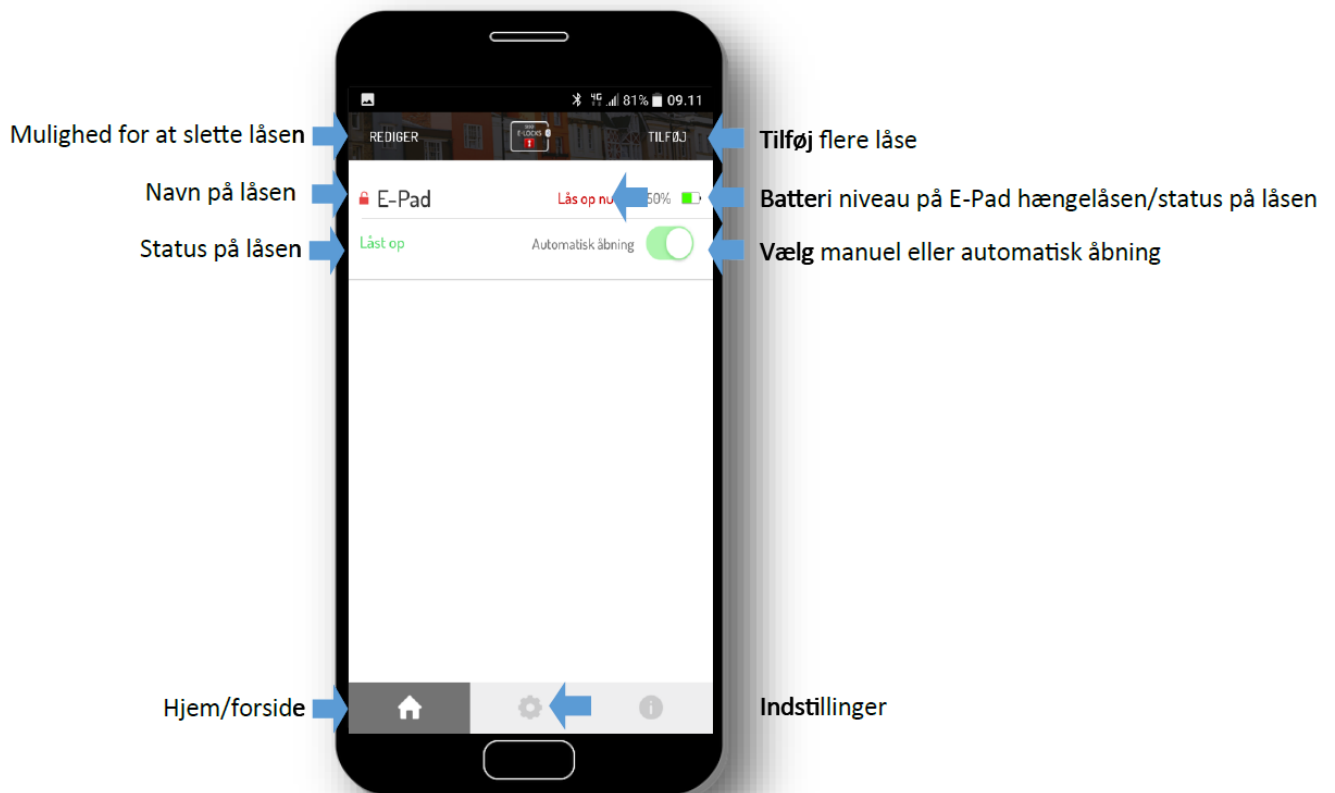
Mulighed for at slette låsen

Navn på låsen

Status på låsen

Hjem/forside

81% 09.11

REDIGER

E-LOCKS

TILFØJ

E-Pad

Lås op nu

50%

Låst op

Automatisk åbning

Tilføj flere låse

Batteri niveau på E-Pad hængelåsen/status på låsen

Vælg manuel eller automatisk åbning

Indstillinger